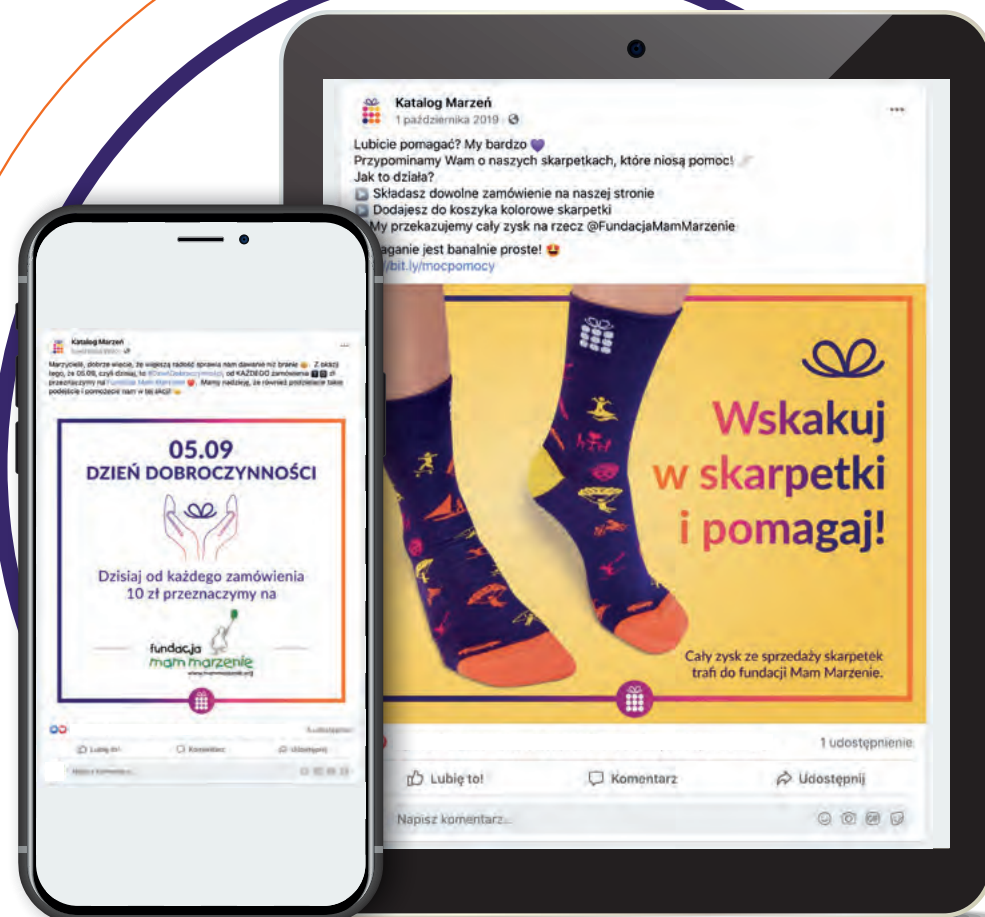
Katalog Marzeń
1 października 2019 ·

Lubicie pomagać? My bardzo 💜
Przypominamy Wam o naszych skarpetkach, które niosą pomoc!
Jak to działa?
▶ Składasz dowolne zamówienie na naszej stronie
▶ Dodajesz do koszyka kolorowe skarpetki
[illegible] My przekazujemy cały zysk na rzecz @FundacjaMamMarzenie

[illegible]aganie jest banalnie proste! 😍
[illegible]bit.ly/mocpomocy

Wskakuj w skarpetki i pomagaj!

Cały zysk ze sprzedaży skarpetek trafi do fundacji Mam Marzenie.

1 udostępnienie

Lubię to!
Komentarz
Udostępnij

Napisz komentarz...

Katalog Marzeń

Marzyciele, dobrze wiecie, że większą radość sprawia nam dawanie niż branie. Z okazji tego, że 05.09, czyli dzisiaj, to #DzieńDobroczynności, od KAŻDEGO zamówienia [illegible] zł przeznaczymy na Fundacja Mam Marzenie ❤. Mamy nadzieję, że również podzielacie takie podejście i pomożecie nam w tej akcji!

05.09
DZIEŃ DOBROCZYNNOŚCI

Dzisiaj od każdego zamówienia 10 zł przeznaczymy na

fundacja mam marzenie
www.mammarzenie.org

Lubię to!
Komentarz
Udostępnij
Napisz komentarz...